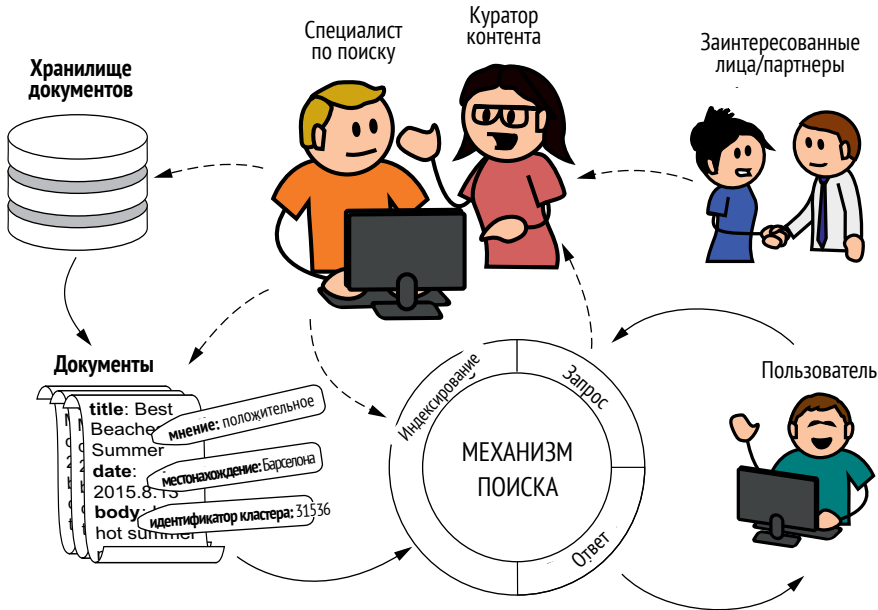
Специалист по поиску

Куратор контента

Заинтересованные лица/партнеры

Хранилище документов

Документы

title: Best Beache Summer date: 2015.8.13 body: hot summer

мнение: положительное

местонахождение: Барселона

идентификатор кластера: 31536

Индексирование

Запрос

Ответ

МЕХАНИЗМ ПОИСКА

Пользователь